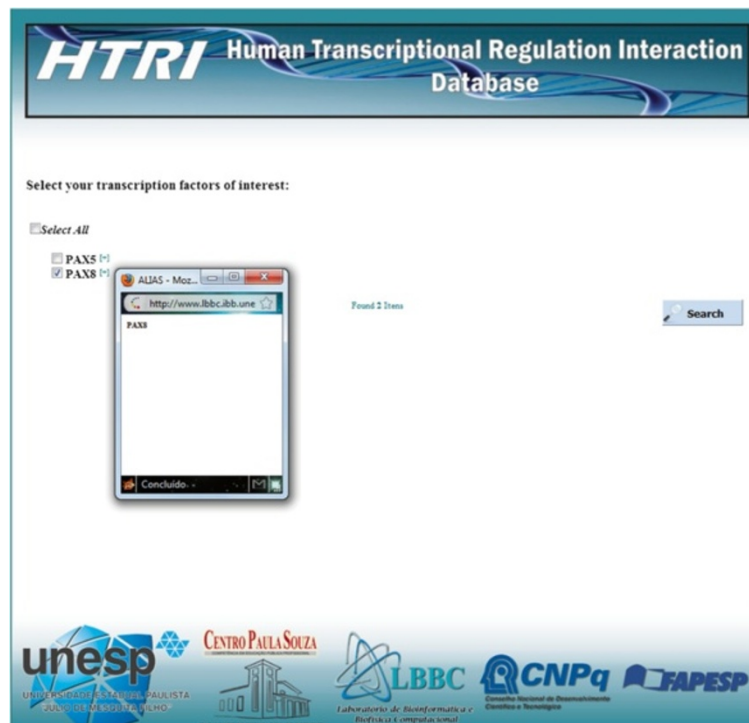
HTRI Human Transcriptional Regulation Interaction Database

Select your transcription factors of interest:

Select All

PAX5 [+]
PAX8 [+]

ALIAS - Moz...
http://www.lbbc.ibb.une
PAX8
Concluído

Found 2 Itens

Search

unesp
UNIVERSIDADE ESTADUAL PAULISTA "JÚLIO DE MESQUITA FILHO"
CENTRO PAULA SOUZA
LBBC
Laboratório de Bioinformática e Biofísica Computacional
CNPq
Conselho Nacional de Desenvolvimento Científico e Tecnológico
FAPESP